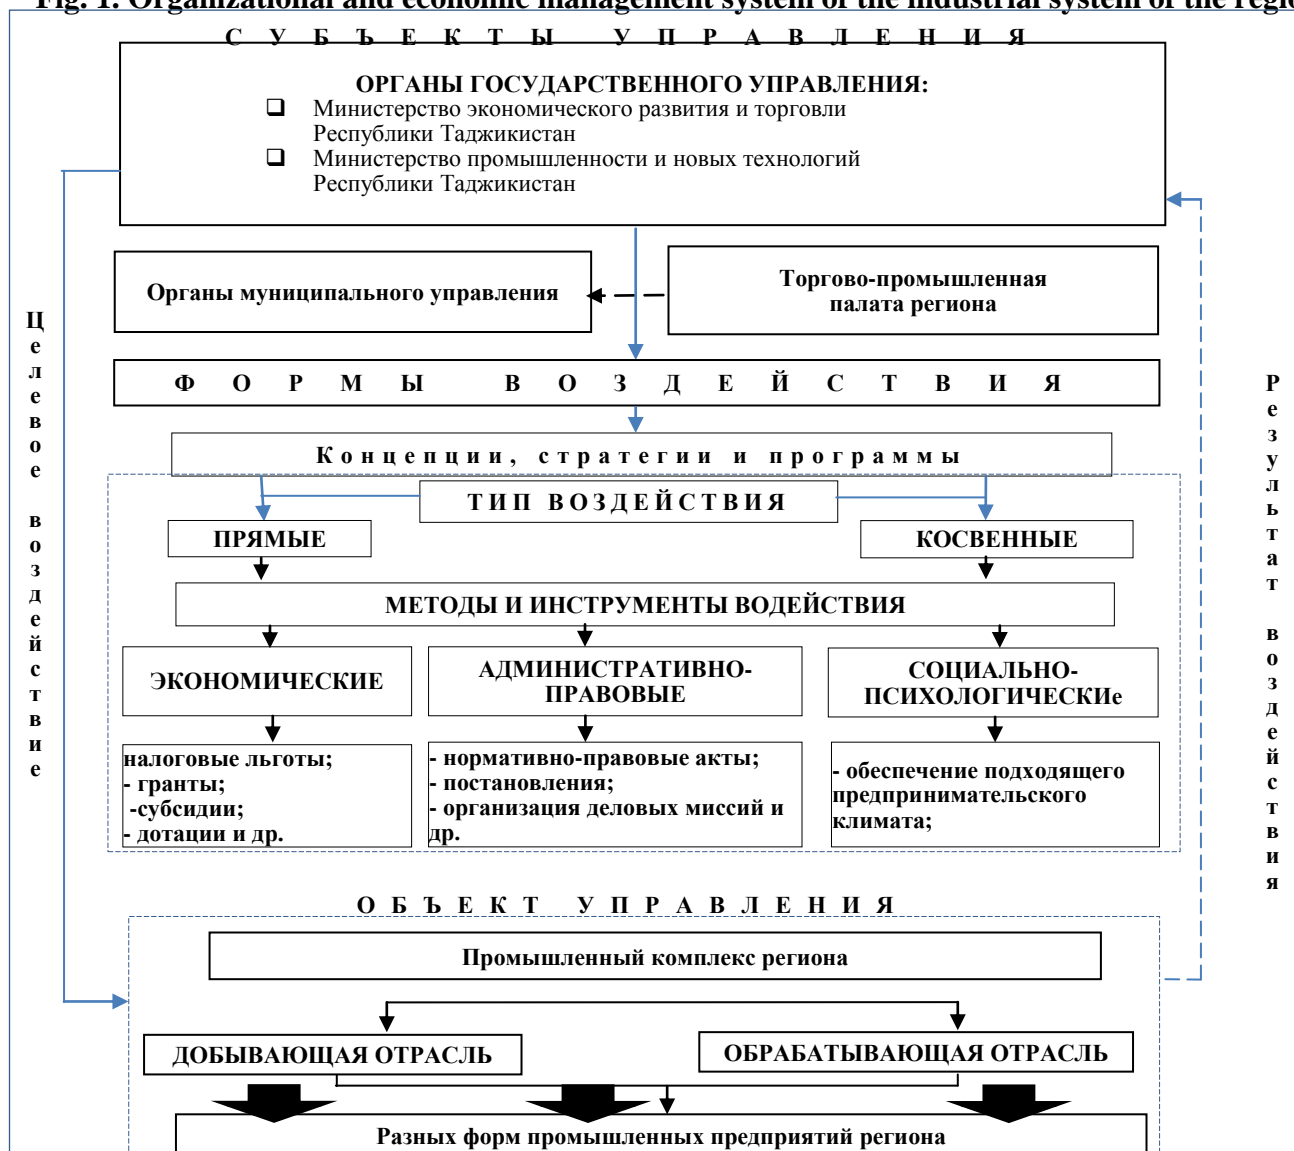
Fig. 1. Organizational and economic management system of the industrial system of the regio

С У Б Ъ Е К Т Ы   У П Р А В Л Е Н И Я

ОРГАНЫ ГОСУДАРСТВЕННОГО УПРАВЛЕНИЯ:
❑ Министерство экономического развития и торговли Республики Таджикистан
❑ Министерство промышленности и новых технологий Республики Таджикистан

Органы муниципального управления

Торгово-промышленная палата региона

Ц е л е в о е   в о з д е й с т в и е

Р е з у л ь т а т   в о з д е й с т в и я

Ф О Р М Ы   В О З Д Е Й С Т В И Я

Концепции, стратегии и программы

ТИП ВОЗДЕЙСТВИЯ

ПРЯМЫЕ

КОСВЕННЫЕ

МЕТОДЫ И ИНСТРУМЕНТЫ ВОДЕЙСТВИЯ

ЭКОНОМИЧЕСКИЕ

АДМИНИСТРАТИВНО-ПРАВОВЫЕ

СОЦИАЛЬНО-ПСИХОЛОГИЧЕСКИе

налоговые льготы;
- гранты;
-субсидии;
- дотации и др.

- нормативно-правовые акты;
- постановления;
- организация деловых миссий и др.

- обеспечение подходящего предпринимательского климата;

О Б Ъ Е К Т   У П Р А В Л Е Н И Я

Промышленный комплекс региона

ДОБЫВАЮЩАЯ ОТРАСЛЬ

ОБРАБАТЫВАЮЩАЯ ОТРАСЛЬ

Разных форм промышленных предприятий региона